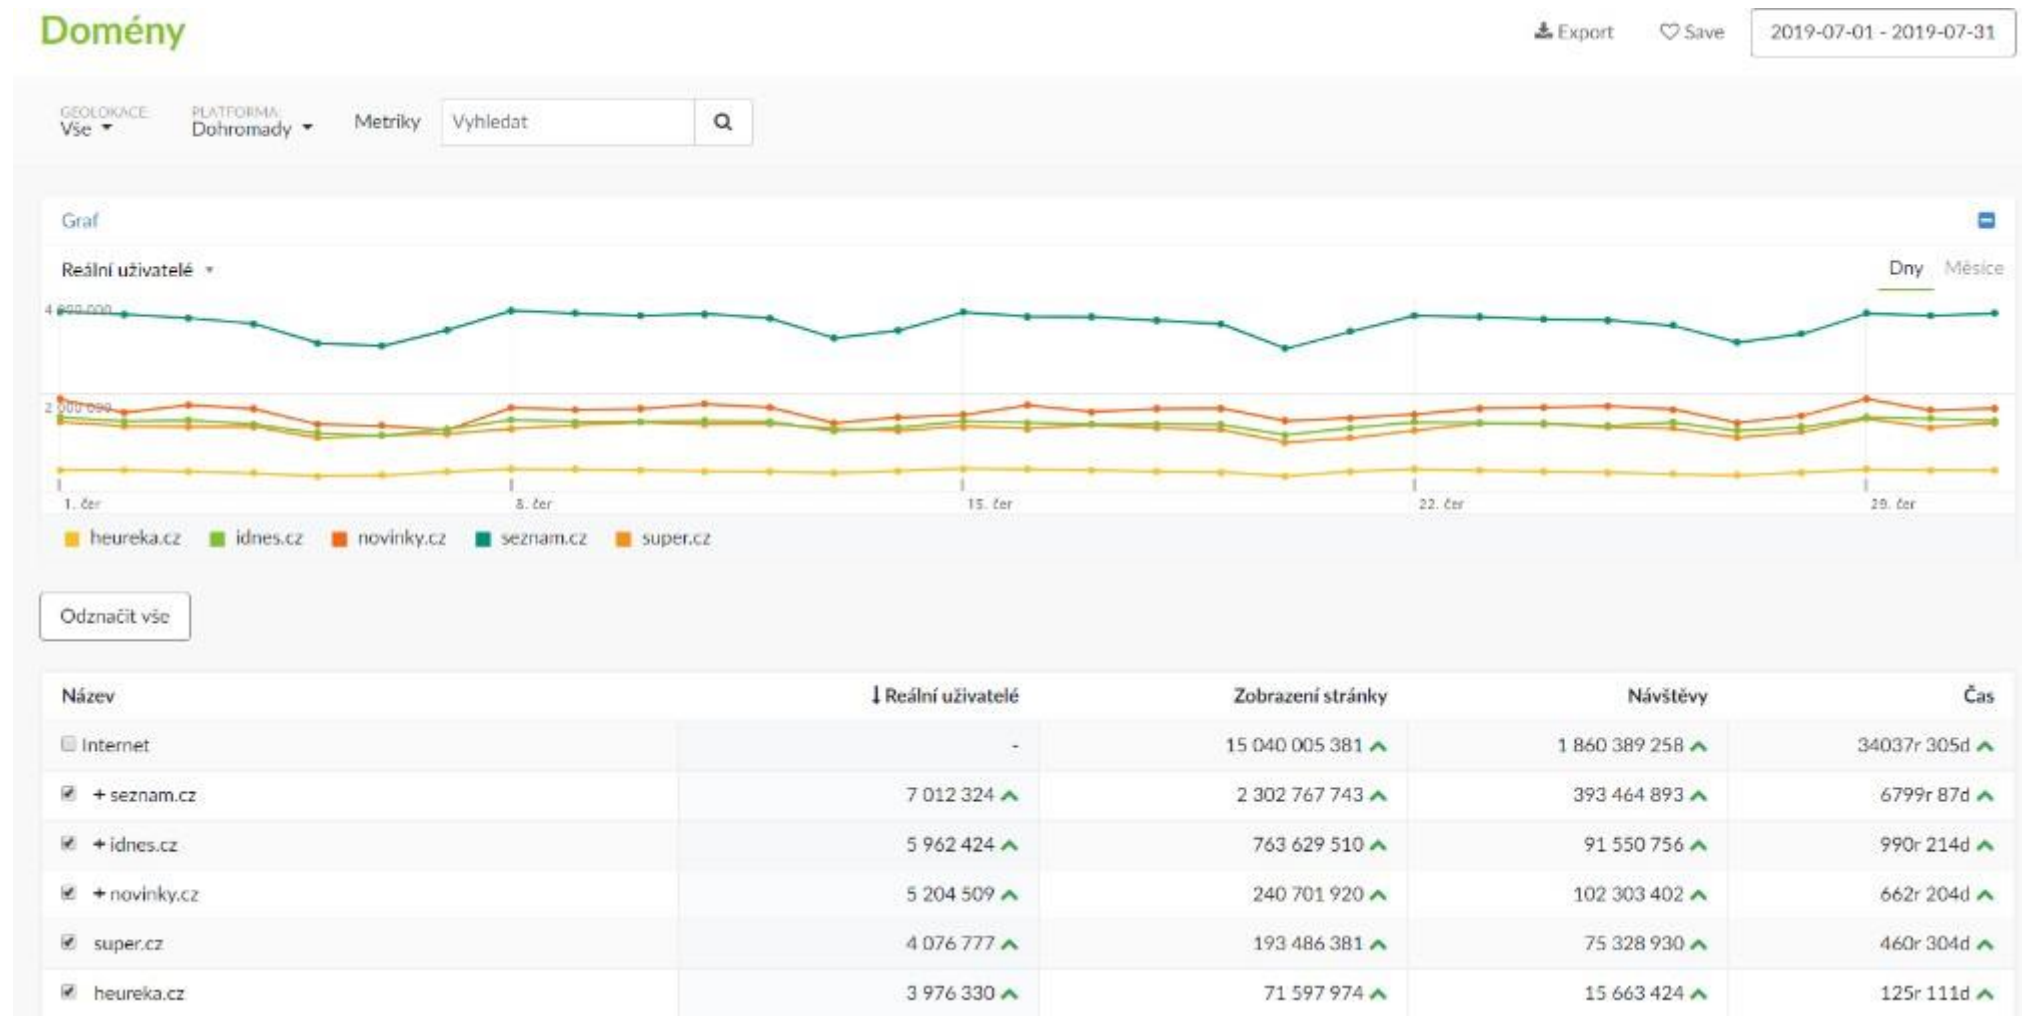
Domény

Export Save 2019-07-01 - 2019-07-31

GEOLOKACE
Vše

PLATFORMA
Dohromady

Metriky Vyhledat

Graf

Reální uživatelé

Dny Měsíce

4 000 000
2 000 000

1. čer 8. čer 15. čer 22. čer 29. čer

heureka.cz idnes.cz novinky.cz seznam.cz super.cz

Odznačit vše

| Název | Reální uživatelé | Zobrazení stránky | Návštěvy | Čas |
|---|---|---|---|---|
| Internet | - | 15 040 005 381 | 1 860 389 258 | 34037r 305d |
| + seznam.cz | 7 012 324 | 2 302 767 743 | 393 464 893 | 6799r 87d |
| + idnes.cz | 5 962 424 | 763 629 510 | 91 550 756 | 990r 214d |
| + novinky.cz | 5 204 509 | 240 701 920 | 102 303 402 | 662r 204d |
| super.cz | 4 076 777 | 193 486 381 | 75 328 930 | 460r 304d |
| heureka.cz | 3 976 330 | 71 597 974 | 15 663 424 | 125r 111d |